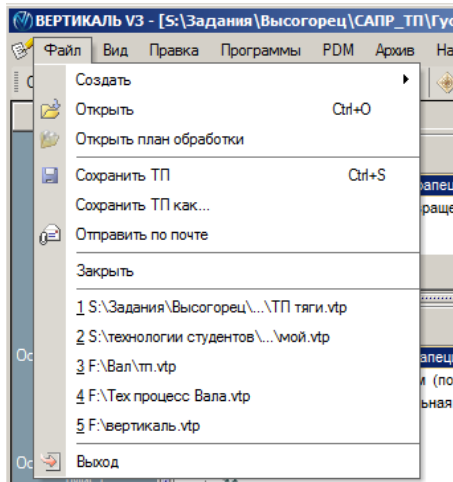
ВЕРТИКАЛЬ V3 - [S:\Задания\Высогорец\САПР_ТП\Гус

Файл Вид Правка Программы PDM Архив На

Создать
Открыть Ctrl+O
Открыть план обработки
Сохранить ТП Ctrl+S
Сохранить ТП как...
Отправить по почте
Закрыть
1 S:\Задания\Высогорец\...\ТП тяги.vtp
2 S:\технологии студентов\...\мой.vtp
3 F:\Вал\тп.vtp
4 F:\Тех процесс Вала.vtp
5 F:\вертикаль.vtp
Выход

С
Ос
Ос
рапец
ращес
рапец
и (по
льная